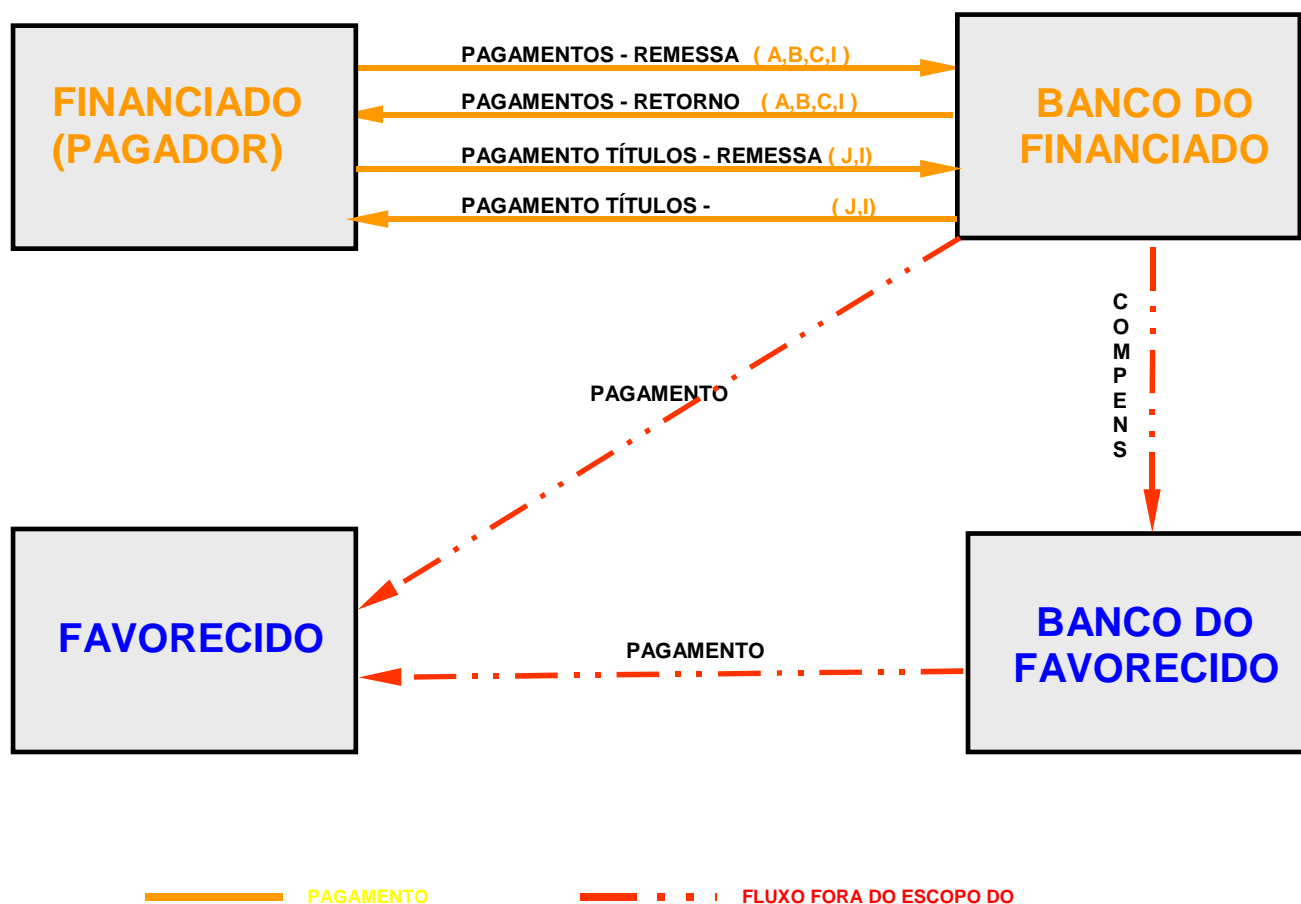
FINANCIADO (PAGADOR)

PAGAMENTOS - REMESSA ( A,B,C,I )

PAGAMENTOS - RETORNO ( A,B,C,I )

PAGAMENTO TÍTULOS - REMESSA ( J,I)

PAGAMENTO TÍTULOS - ( J,I)

BANCO DO FINANCIADO

PAGAMENTO

COMPENS

FAVORECIDO

PAGAMENTO

BANCO DO FAVORECIDO

PAGAMENTO

FLUXO FORA DO ESCOPO DO